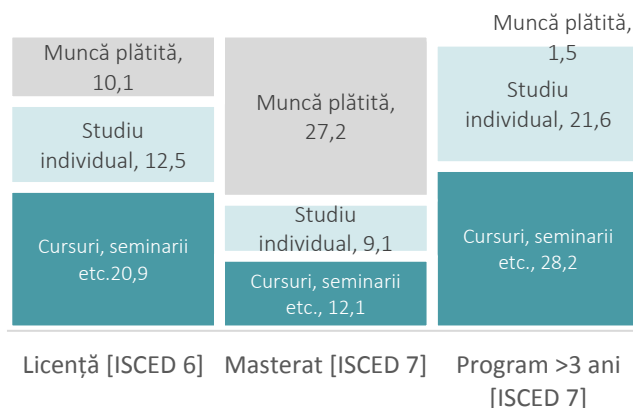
Muncă plătită, 10,1

Studiu individual, 12,5

Cursuri, seminarii etc.20,9

Muncă plătită, 27,2

Studiu individual, 9,1

Cursuri, seminarii etc., 12,1

Muncă plătită, 1,5

Studiu individual, 21,6

Cursuri, seminarii etc., 28,2

Licență [ISCED 6]

Masterat [ISCED 7]

Program >3 ani [ISCED 7]